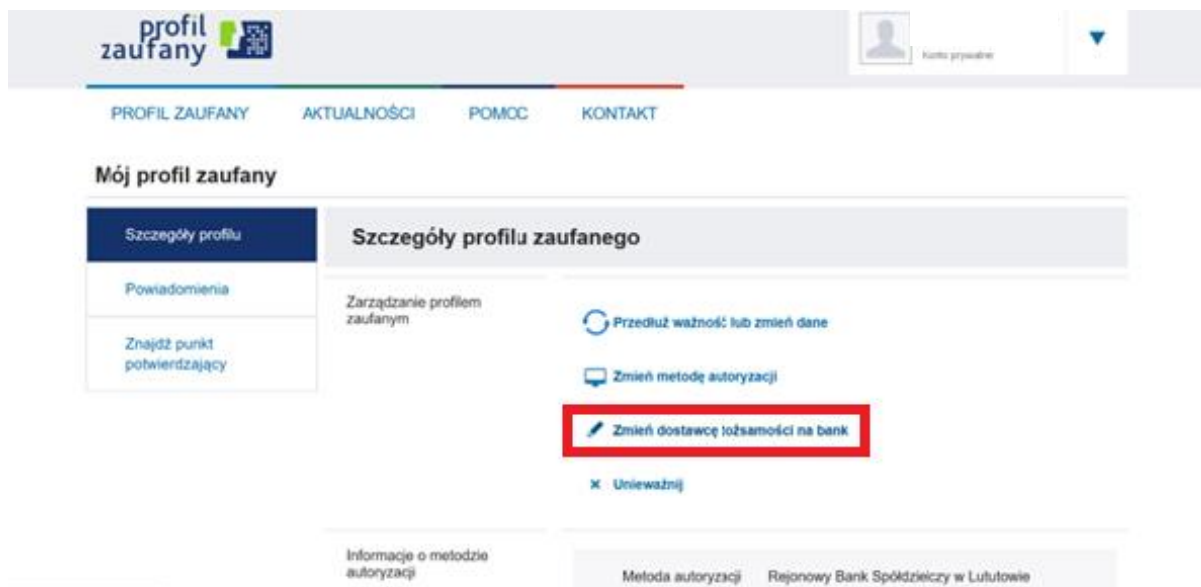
profil zaufany

Konto prywatne

PROFIL ZAUFANY AKTUALNOŚCI POMOC KONTAKT

Mój profil zaufany

Szczegóły profilu

Powiadomienia

Znajdź punkt potwierdzający

Szczegóły profilu zaufanego

Zarządzanie profilem zaufanym

Przedłuż ważność lub zmień dane

Zmień metodę autoryzacji

Zmień dostawcę tożsamości na bank

Unieważnij

Informacje o metodzie autoryzacji

Metoda autoryzacji Rejonowy Bank Spółdzielczy w Lututowie